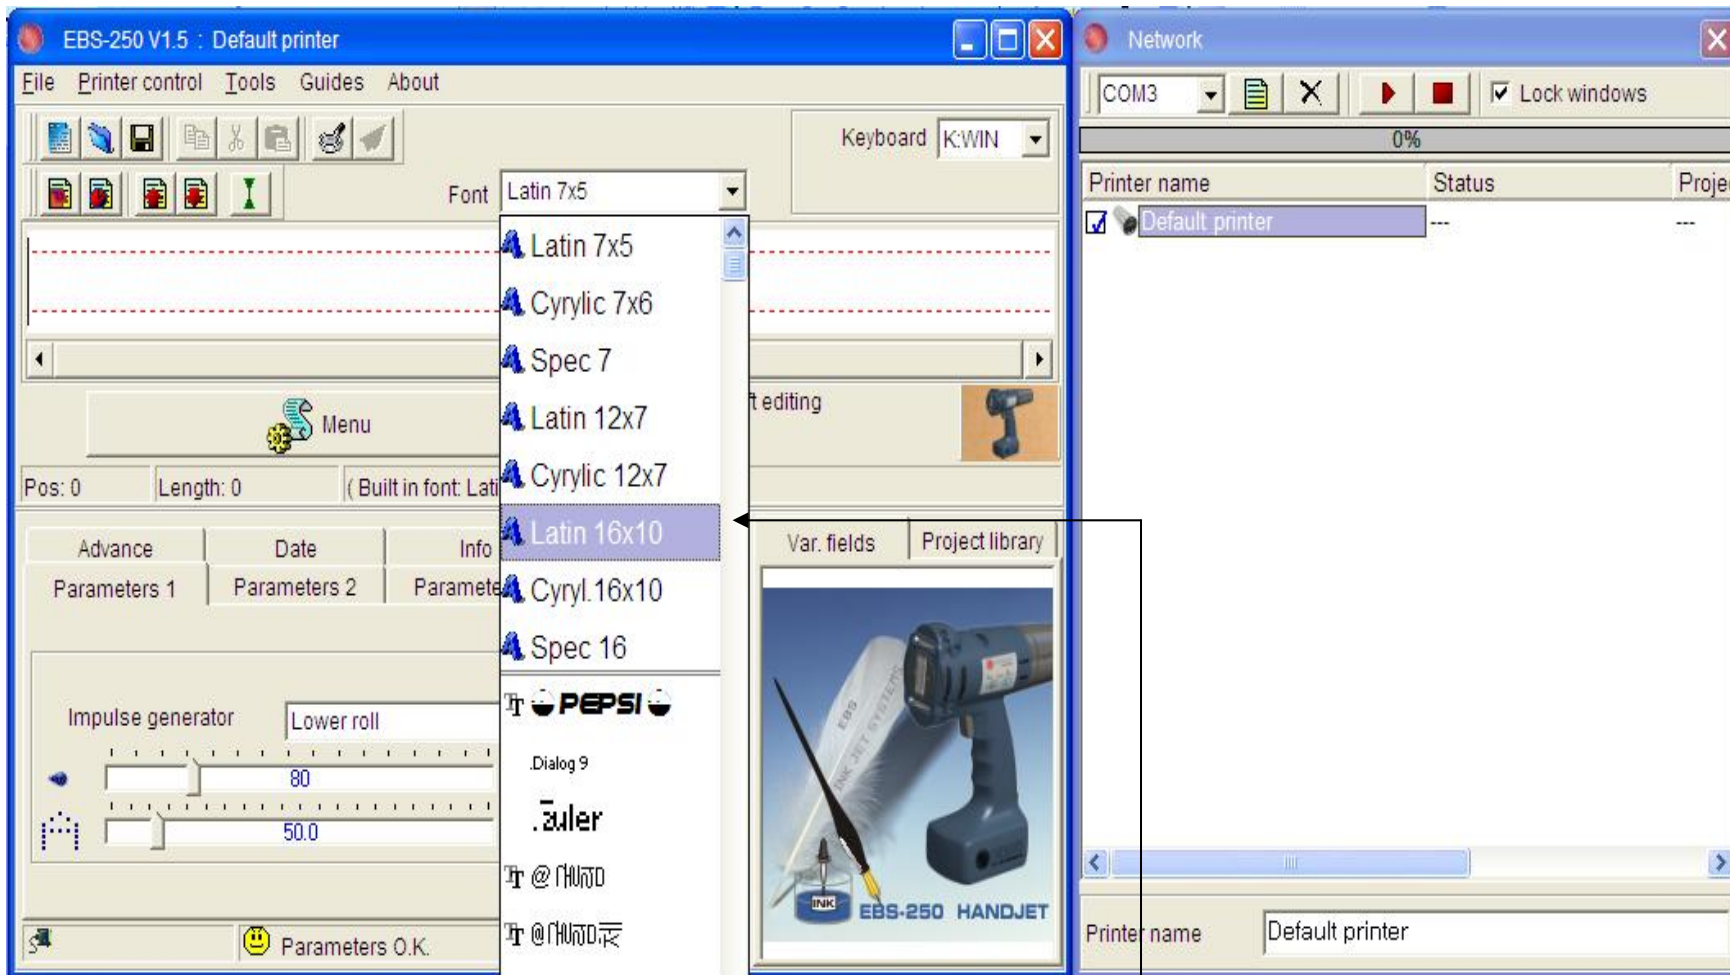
EBS-250 V1.5 : Default printer
File Printer control Tools Guides About
Keyboard K:WIN
Font Latin 7x5
Latin 7x5
Cyrylic 7x6
Spec 7
Latin 12x7
Cyrylic 12x7
Latin 16x10
Cyryl.16x10
Spec 16
PEPSI
Dialog 9
Euler
@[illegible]
@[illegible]
Menu
t editing
Pos: 0 Length: 0 ( Built in font: Lati
Advance Date Info
Parameters 1 Parameters 2 Paramete
Var. fields Project library
Impulse generator Lower roll
80
50.0
Parameters O.K.
INK EBS-250 HANDJET
Network
COM3 Lock windows
0%
Printer name Status Proje
Default printer --- ---
Printer name Default printer